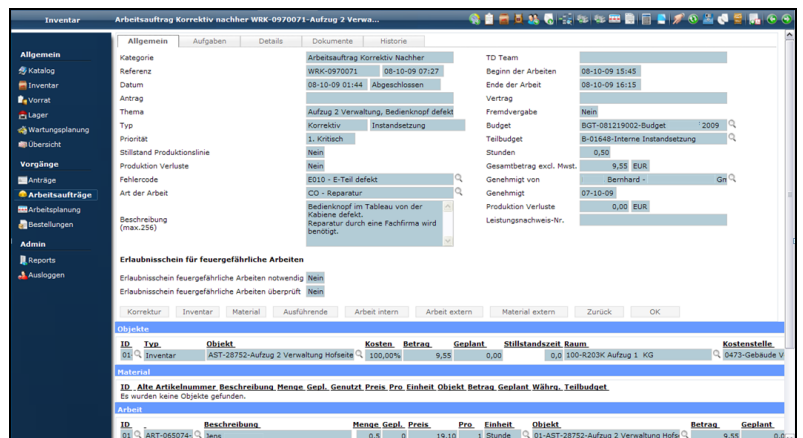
Inventar

Arbeitsauftrag Korrektiv nachher WRK-0970071-Aufzug 2 Verwa...

Allgemein
Katalog
Inventar
Vorrat
Lager
Wartungsplanung
Übersicht

Vorgänge
Anträge
Arbeitsaufträge
Arbeitsplanung
Bestellungen

Admin
Reports
Ausloggen

Allgemein | Aufgaben | Details | Dokumente | Historie

| | | | |
|---|---|---|---|
| Kategorie | Arbeitsauftrag Korrektiv Nachher | TD Team | |
| Referenz | WRK-0970071 08-10-09 07:27 | Beginn der Arbeiten | 08-10-09 15:45 |
| Datum | 08-10-09 01:44 Abgeschlossen | Ende der Arbeit | 08-10-09 16:15 |
| Antrag | | Vertrag | |
| Thema | Aufzug 2 Verwaltung, Bedienknopf defekt | Fremdvergabe | Nein |
| Typ | Korrektiv Instandsetzung | Budget | BGT-081219002-Budget 2009 |
| Priorität | 1. Kritisch | Teilbudget | B-01648-Interne Instandsetzung |
| Stillstand Produktionslinie | Nein | Stunden | 0,50 |
| Produktion Verluste | Nein | Gesamtbetrag excl. Mwst. | 9,55 EUR |
| Fehlercode | E010 - E-Teil defekt | Genehmigt von | Bernhard - Gm |
| Art der Arbeit | CO - Reparatur | Genehmigt | 07-10-09 |
| | | Produktion Verluste | 0,00 EUR |
| Beschreibung (max.256) | Bedienknopf im Tableau von der Kabiene defekt. Reparatur durch eine Fachfirma wird benötigt. | Leistungsnachweis-Nr. | |

Erlaubnisschein für feuergefährliche Arbeiten

Erlaubnisschein feuergefährliche Arbeiten notwendig Nein
Erlaubnisschein feuergefährliche Arbeiten überprüft Nein

Korrektur | Inventar | Material | Ausführende | Arbeit intern | Arbeit extern | Material extern | Zurück | OK

Objekte

| ID | Typ | Objekt | Kosten | Betrag | Geplant | Stillstandszeit | Raum | Kostenstelle |
|---|---|---|---|---|---|---|---|---|
| 01 | Inventar | AST-28752-Aufzug 2 Verwaltung Hofseite | 100,00% | 9,55 | 0,00 | 0,0 | 100-R203K Aufzug 1 KG | 0473-Gebäude V |

Material

ID Alte Artikelnummer Beschreibung Menge Gepl. Genutzt Preis Pro Einheit Objekt Betrag Geplant Währg. Teilbudget
Es wurden keine Objekte gefunden.

Arbeit

| ID | | Beschreibung | Menge | Gepl. | Preis | Pro | Einheit | Objekt | Betrag | Geplant |
|---|---|---|---|---|---|---|---|---|---|---|
| 01 | ART-065074- | lens | 0,5 | 0 | 19,10 | 1 | Stunde | 01-AST-28752-Aufzug 2 Verwaltung Hofse | 9,55 | 0,0 |